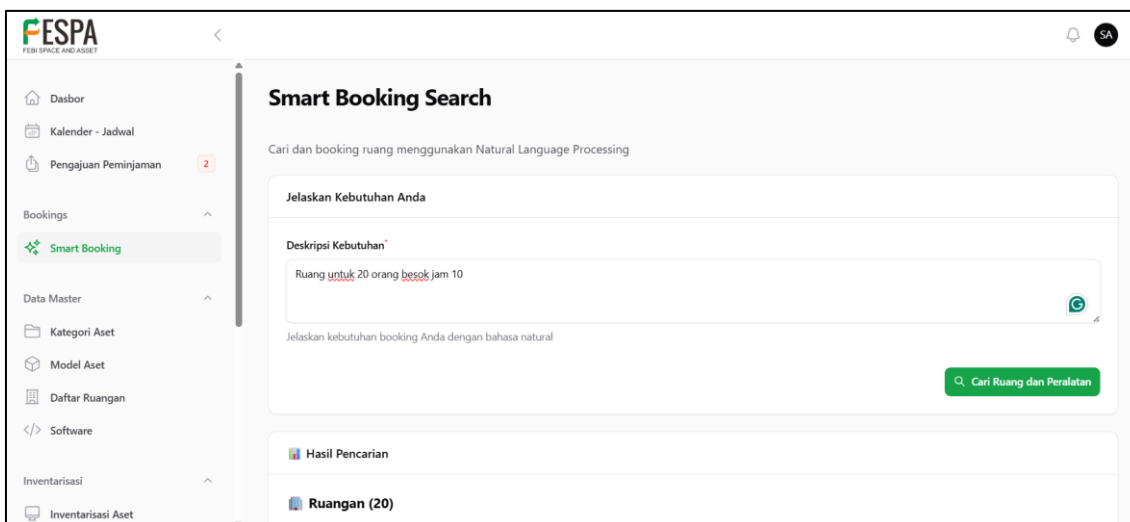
FESPA
FEBI SPACE AND ASSET

SA

Dasbor
Kalender - Jadwal
Pengajuan Peminjaman 2

Bookings
Smart Booking

Data Master
Kategori Aset
Model Aset
Daftar Ruangan
Software

Inventarisasi
Inventarisasi Aset

Smart Booking Search

Cari dan booking ruang menggunakan Natural Language Processing

Jelaskan Kebutuhan Anda

Deskripsi Kebutuhan*

Ruang untuk 20 orang besok jam 10

Jelaskan kebutuhan booking Anda dengan bahasa natural

Cari Ruang dan Peralatan

Hasil Pencarian

Ruangan (20)